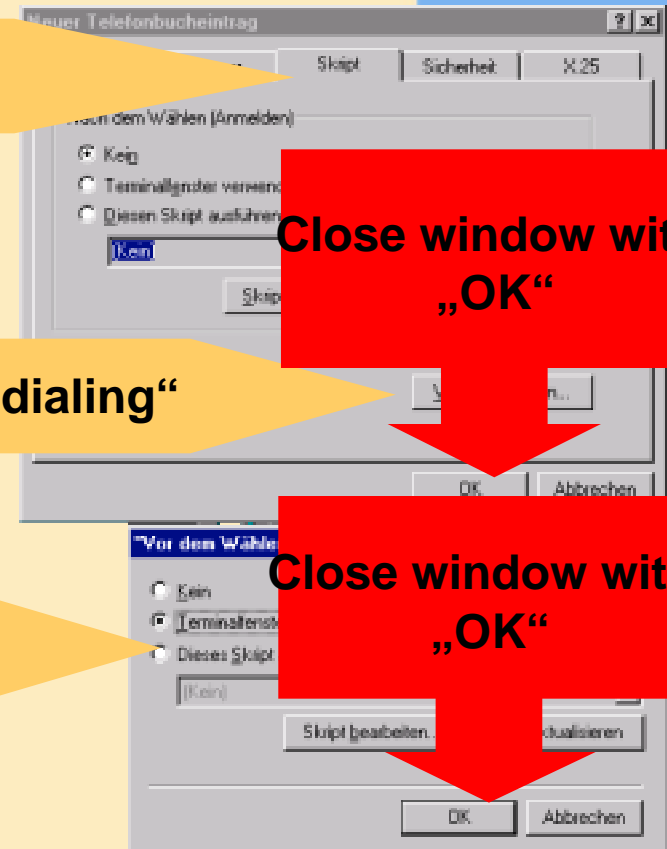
Neuer Telefonbucheintrag

? ×

Skript

Sicherheit

X.25

Nach dem Wählen (Anmelden)

Kein

Terminalfenster verwend

Diesen Skript ausführen

(Kein)

Skrip

Close window wit „OK“

dialing“

V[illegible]n...

OK

Abbrechen

"Vor dem Wähle

Close window wit „OK“

Kein

Terminalfenst

Dieses Skript

(Kein)

Skript bearbeiten...

ktualisieren

OK

Abbrechen